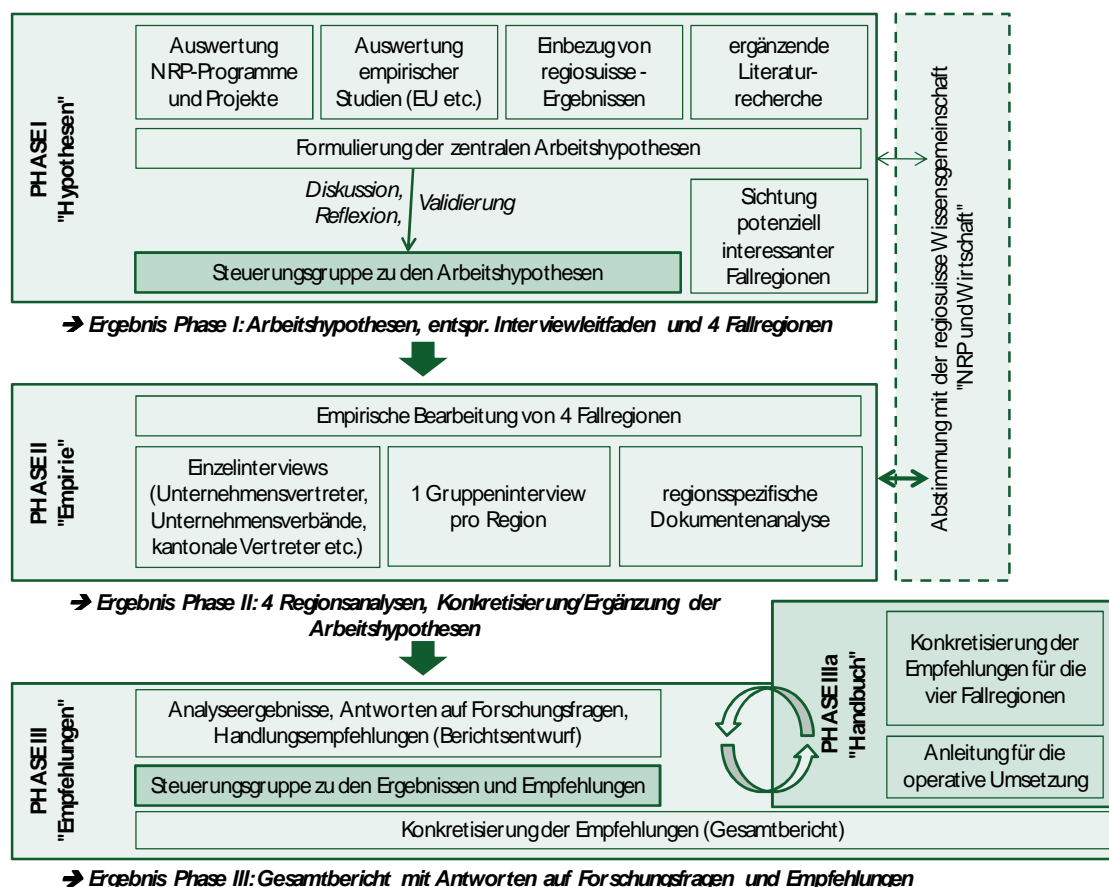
PHASE I "Hypothesen"

Auswertung NRP-Programme und Projekte

Auswertung empirischer Studien (EU etc.)

Einbezug von regiosuisse - Ergebnissen

ergänzende Literaturrecherche

Formulierung der zentralen Arbeitshypothesen

Diskussion, Reflexion, Validierung

Sichtung potenziell interessanter Fallregionen

Steuerungsgruppe zu den Arbeitshypothesen

➔ Ergebnis Phase I: Arbeitshypothesen, entspr. Interviewleitfaden und 4 Fallregionen

Abstimmung mit der regiosuisse Wissensgemeinschaft "NRP und Wirtschaft"

PHASE II "Empirie"

Empirische Bearbeitung von 4 Fallregionen

Einzelinterviews (Unternehmensvertreter, Unternehmensverbände, kantonale Vertreter etc.)

1 Gruppeninterview pro Region

regionsspezifische Dokumentenanalyse

➔ Ergebnis Phase II: 4 Regionsanalysen, Konkretisierung/Ergänzung der Arbeitshypothesen

PHASE IIIa "Handbuch"

Konkretisierung der Empfehlungen für die vier Fallregionen

Anleitung für die operative Umsetzung

PHASE III "Empfehlungen"

Analyseergebnisse, Antworten auf Forschungsfragen, Handlungsempfehlungen (Berichtsentwurf)

Steuerungsgruppe zu den Ergebnissen und Empfehlungen

Konkretisierung der Empfehlungen (Gesamtbericht)

➔ Ergebnis Phase III: Gesamtbericht mit Antworten auf Forschungsfragen und Empfehlungen